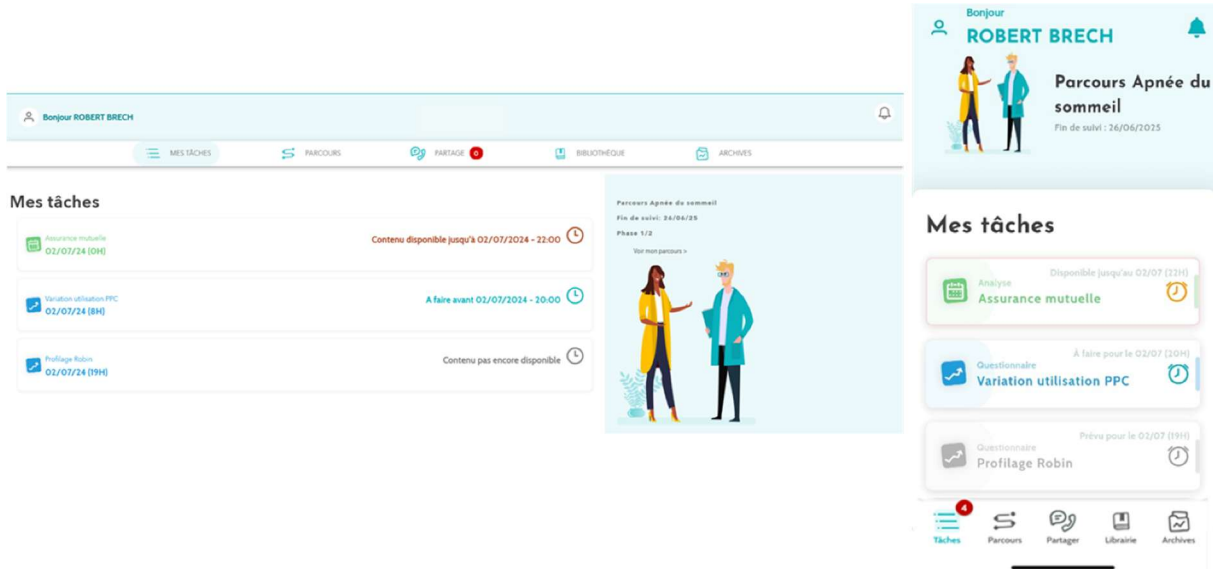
Bonjour ROBERT BRECH

MES TÂCHES PARCOURS PARTAGE 0 BIBLIOTHÈQUE ARCHIVES

Mes tâches

Assurance mutuelle
02/07/24 (0H)
Contenu disponible jusqu'à 02/07/2024 - 22:00

Variation utilisation PPC
02/07/24 (8H)
A faire avant 02/07/2024 - 20:00

Profilage Robin
02/07/24 (19H)
Contenu pas encore disponible

Parcours Apnée du sommeil
Fin de suivi: 26/06/25
Phase 1/2
Voir mon parcours >

Bonjour
ROBERT BRECH

Parcours Apnée du sommeil
Fin de suivi : 26/06/2025

Mes tâches

Analyse
Disponible jusqu'au 02/07 (22H)
Assurance mutuelle

Questionnaire
A faire pour le 02/07 (20H)
Variation utilisation PPC

Questionnaire
Prévu pour le 02/07 (19H)
Profilage Robin

4
Tâches Parcours Partager Librairie Archives